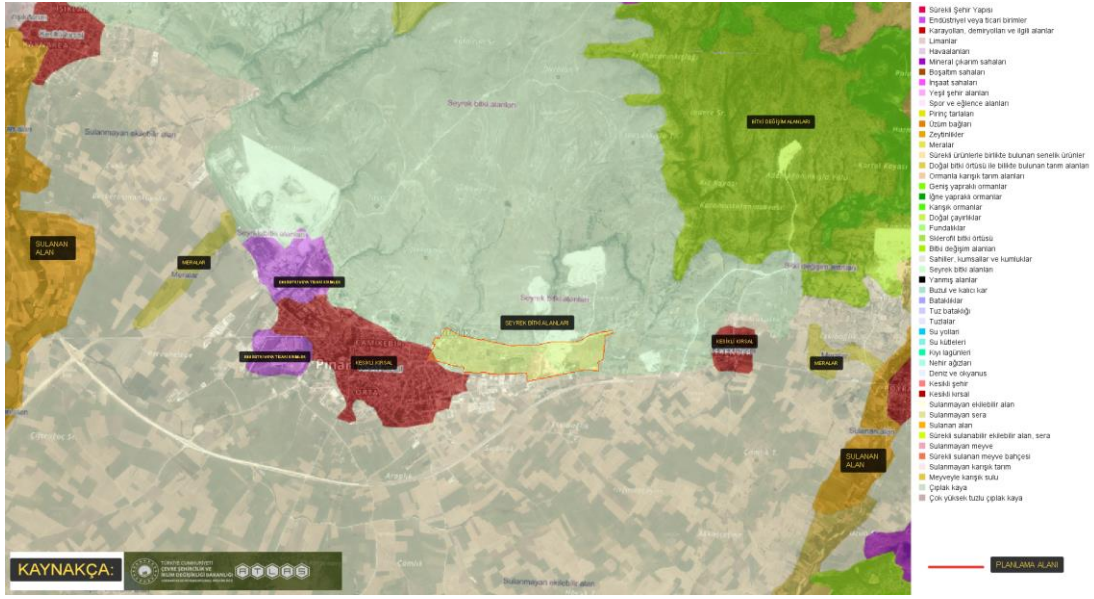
Sürekli Şehir Yapısı
Endüstriyel veya ticari birimler
Karayolları, demiryolları ve ilgili alanlar
Limanlar
Havaalanları
Mineral çıkarım sahaları
Boşaltım sahaları
İnşaat sahaları
Yeşil şehir alanları
Spor ve eğlence alanları
Pirinç tarlaları
Üzüm bağları
Zeytinlikler
Meralar
Sürekli ürünlerle birlikte bulunan senelik ürünler
Doğal bitki örtüsü ile birlikte bulunan tarım alanları
Ormanla karışık tarım alanları
Geniş yapraklı ormanlar
İğne yapraklı ormanlar
Karışık ormanlar
Doğal çayırlıklar
Fundalıklar
Sklerofil bitki örtüsü
Bitki değişim alanları
Sahiller, kumsallar ve kumluklar
Seyrek bitki alanları
Yanmış alanlar
Buzul ve kalıcı kar
Bataklıklar
Tuz bataklığı
Tuzlalar
Su yolları
Su kütleleri
Kıyı lagünleri
Nehir ağızları
Deniz ve okyanus
Kesikli şehir
Kesikli kırsal
Sulanmayan ekilebilir alan
Sulanmayan sera
Sulanan alan
Sürekli sulanabilir ekilebilir alan, sera
Sulanmayan meyve
Sürekli sulanan meyve bahçesi
Sulanmayan karışık tarım
Meyveyle karışık sulu
Çıplak kaya
Çok yüksek tuzlu çıplak kaya

SULANAN ALAN
MERALAR
Meralar
ENDÜSTRİYEL VEYA TİCARİ BİRİMLER
ENDÜSTRİYEL VEYA TİCARİ BİRİMLER
KESİKLİ KIRSAL
Pınar
Seyrek bitki alanları
Seyrek bitki alanları
SEYREK BİTKİ ALANLARI
BİTKİ DEĞİŞİM ALANLARI
KESİKLİ KIRSAL
MERALAR
SULANAN ALAN
Sulanmayan ekilebilir alan
Sulanmayan ekilebilir alan

KAYNAKÇA:
TÜRKİYE CUMHURİYETİ ÇEVRE, ŞEHİRCİLİK VE İKLİM DEĞİŞİKLİĞİ BAKANLIĞI
ATLAS

PLANLAMA ALANI